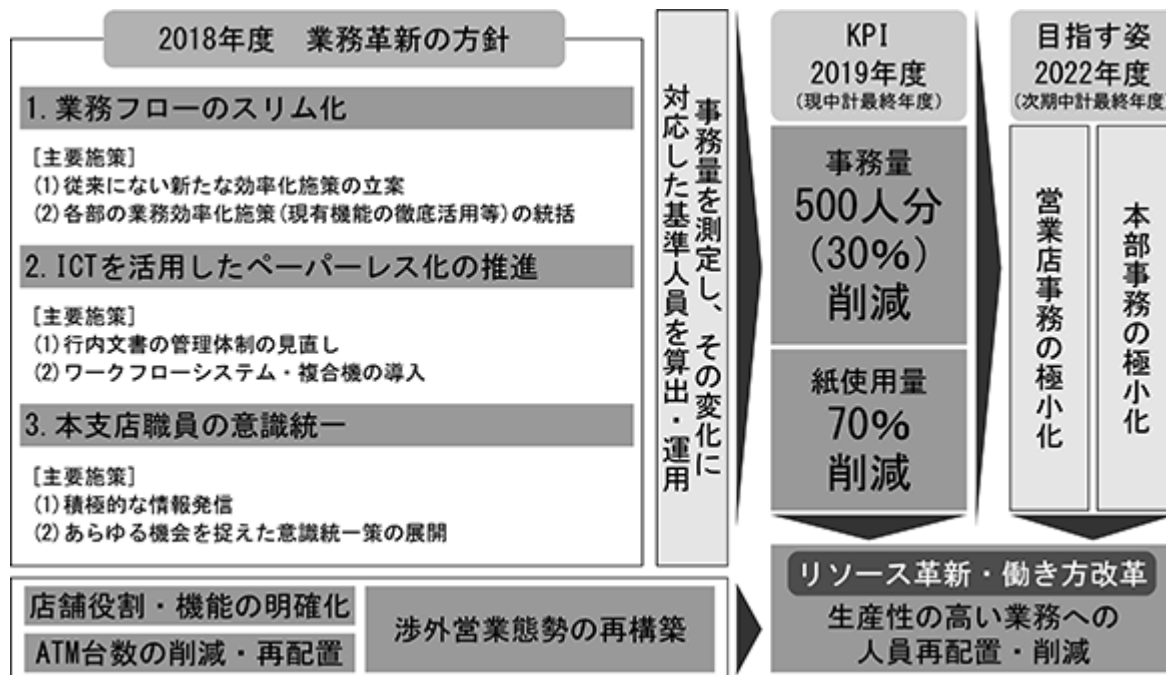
2018年度　業務革新の方針

1. 業務フローのスリム化

［主要施策］
(1) 従来にない新たな効率化施策の立案
(2) 各部の業務効率化施策（現有機能の徹底活用等）の統括

2. ICTを活用したペーパーレス化の推進

［主要施策］
(1) 行内文書の管理体制の見直し
(2) ワークフローシステム・複合機の導入

3. 本支店職員の意識統一

［主要施策］
(1) 積極的な情報発信
(2) あらゆる機会を捉えた意識統一策の展開

事務量を測定し、その変化に対応した基準人員を算出・運用

KPI
2019年度
（現中計最終年度）

事務量
500人分
(30%)
削減

紙使用量
70%
削減

目指す姿
2022年度
（次期中計最終年度）

営業店事務の極小化

本部事務の極小化

店舗役割・機能の明確化

ATM台数の削減・再配置

渉外営業態勢の再構築

リソース革新・働き方改革
生産性の高い業務への
人員再配置・削減